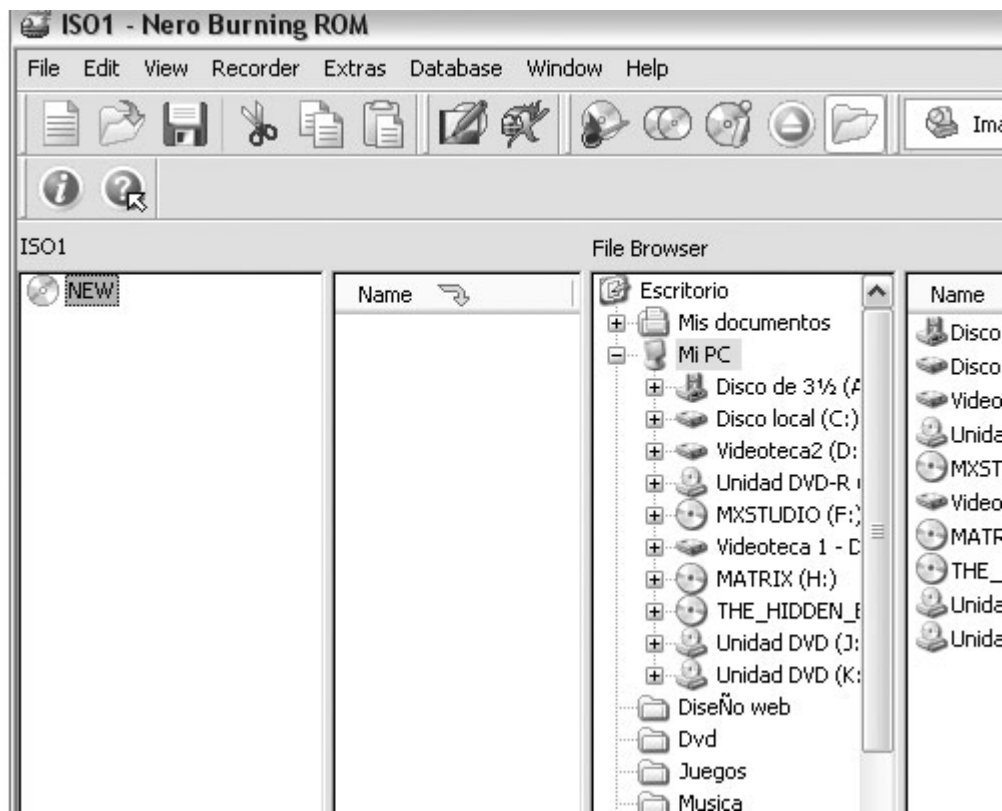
ISO1 - Nero Burning ROM

File Edit View Recorder Extras Database Window Help

Ima

ISO1

File Browser

NEW

Name

Escritorio
Mis documentos
Mi PC
Disco de 3½ (A
Disco local (C:)
Videoteca2 (D:
Unidad DVD-R (
MXSTUDIO (F:)
Videoteca 1 - D
MATRIX (H:)
THE_HIDDEN_E
Unidad DVD (J:
Unidad DVD (K:
DiseÑo web
Dvd
Juegos
Musica

Name
Disco
Disco
Video
Unida
MXST
Video
MATR
THE_
Unida
Unida